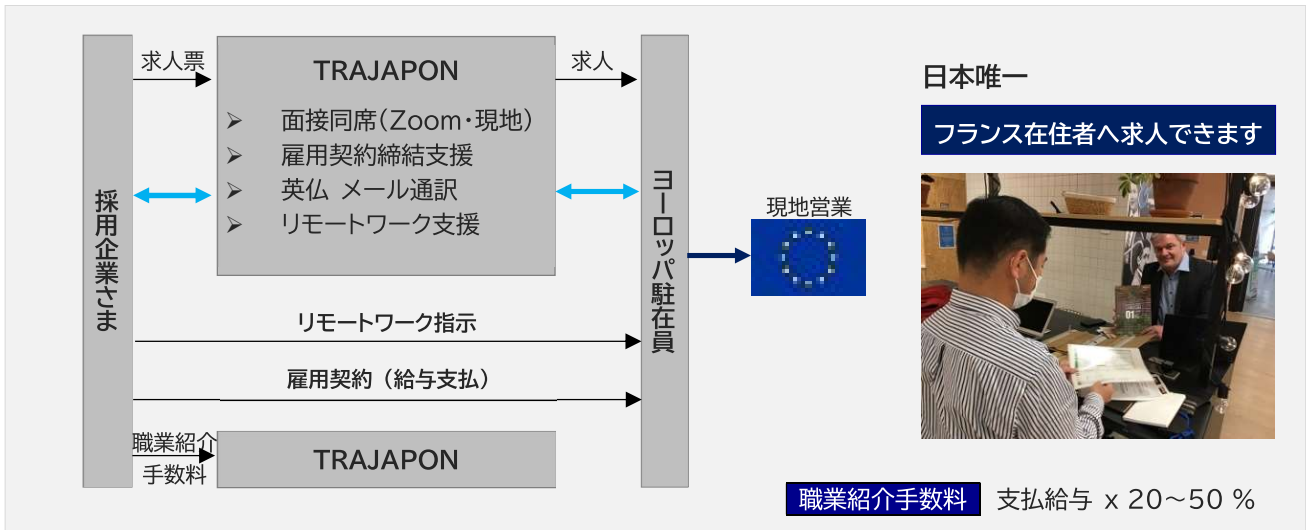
採用企業さま

求人票

TRAJAPON

➢ 面接同席(Zoom・現地)
➢ 雇用契約締結支援
➢ 英仏 メール通訳
➢ リモートワーク支援

求人

ヨーロッパ駐在員

現地営業

リモートワーク指示

雇用契約（給与支払）

職業紹介手数料

TRAJAPON

日本唯一

フランス在住者へ求人できます

職業紹介手数料 支払給与 x 20〜50 %